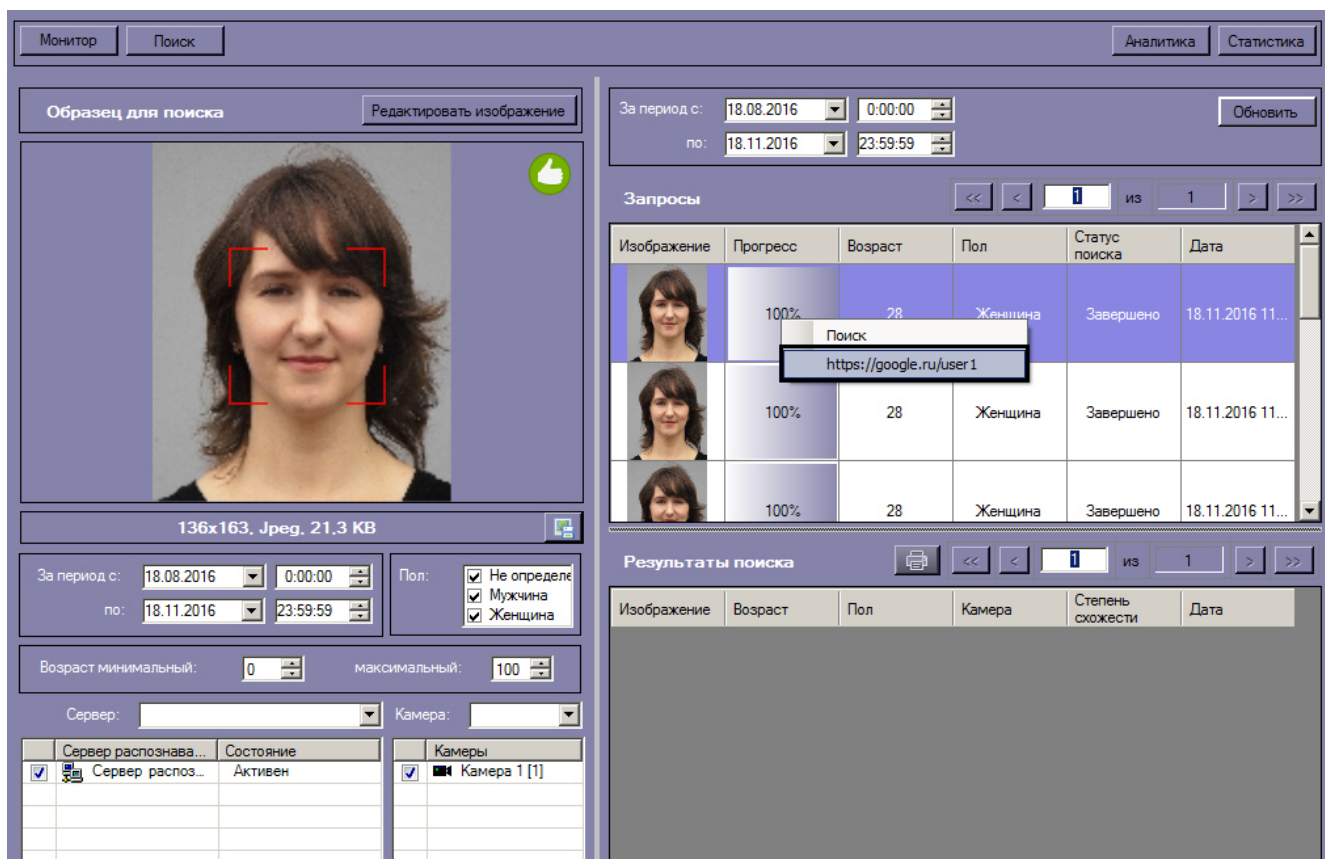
Монитор Поиск

Аналитика Статистика

Образец для поиска

Редактировать изображение

136x163, Jpeg, 21,3 KB

За период с: 18.08.2016 0:00:00

по: 18.11.2016 23:59:59

Пол: Не определе Мужчина Женщина

Возраст минимальный: 0 максимальный: 100

Сервер: Камера:

| | Сервер распознава... | Состояние |
|---|---|---|
| ☑ | Сервер распоз... | Активен |

| | Камеры |
|---|---|
| ☑ | Камера 1 [1] |

За период с: 18.08.2016 0:00:00

по: 18.11.2016 23:59:59

Обновить

Запросы

<< < 1 из 1 > >>

| Изображение | Прогресс | Возраст | Пол | Статус поиска | Дата |
|---|---|---|---|---|---|
| | 100% | 28 | Женщина | Завершено | 18.11.2016 11... |
| | 100% | 28 | Женщина | Завершено | 18.11.2016 11... |
| | 100% | 28 | Женщина | Завершено | 18.11.2016 11... |

Поиск
https://google.ru/user1

Результаты поиска

<< < 1 из 1 > >>

| Изображение | Возраст | Пол | Камера | Степень схожести | Дата |
|---|---|---|---|---|---|